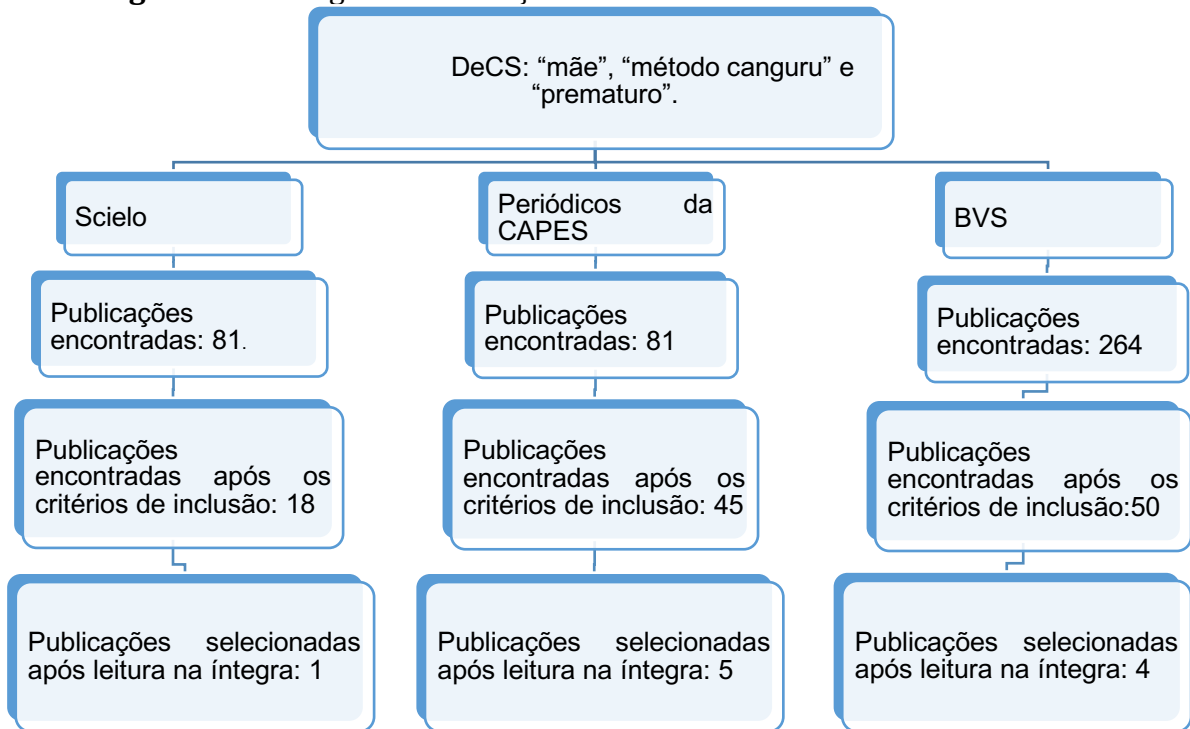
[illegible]

DeCS: “mãe”, “método canguru” e “prematuro”.

Scielo

Publicações encontradas: 81.

Publicações encontradas após os critérios de inclusão: 18

Publicações selecionadas após leitura na íntegra: 1

Periódicos da CAPES

Publicações encontradas: 81

Publicações encontradas após os critérios de inclusão: 45

Publicações selecionadas após leitura na íntegra: 5

BVS

Publicações encontradas: 264

Publicações encontradas após os critérios de inclusão:50

Publicações selecionadas após leitura na íntegra: 4